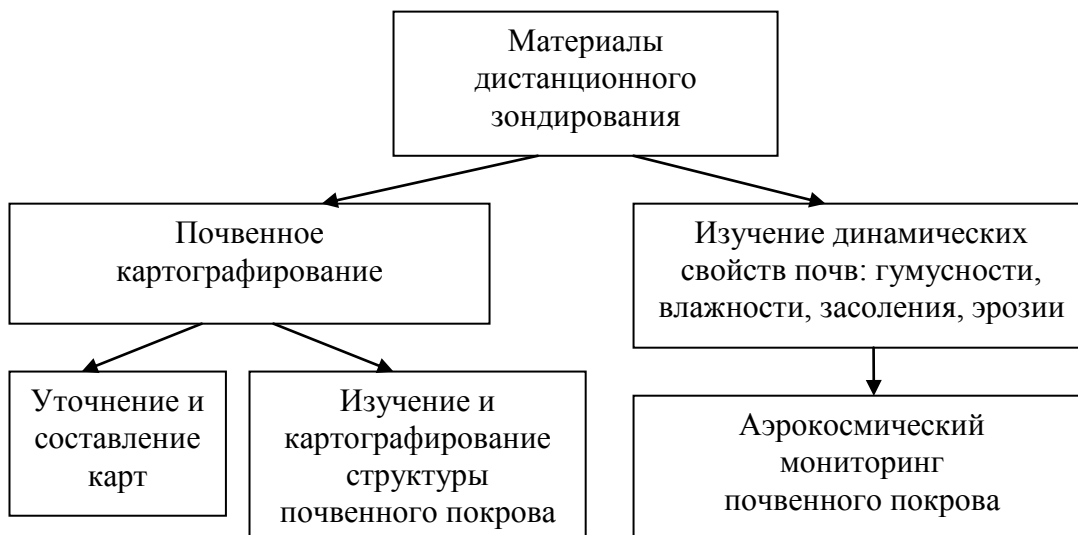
Материалы дистанционного зондирования

Почвенное картографирование

Изучение динамических свойств почв: гумусности, влажности, засоления, эрозии

Уточнение и составление карт

Изучение и картографирование структуры почвенного покрова

Аэрокосмический мониторинг почвенного покрова